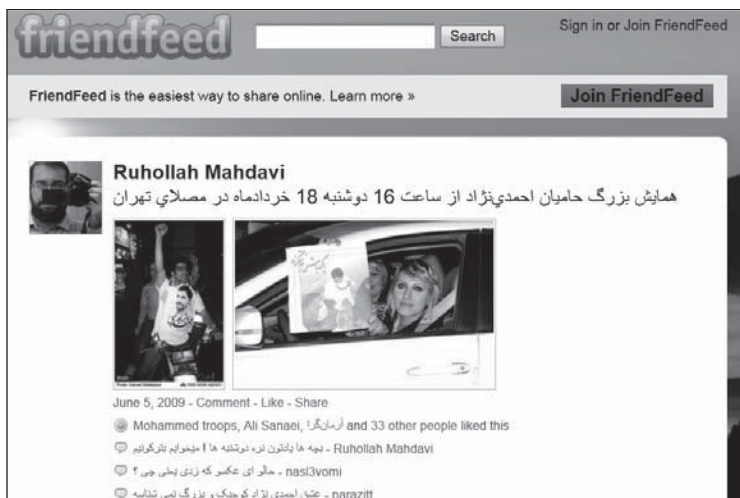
friendfeed

Search

Sign in or Join FriendFeed

FriendFeed is the easiest way to share online. Learn more »

Join FriendFeed

Ruhollah Mahdavi

همايش بزرگ حاميان احمدي‌نژاد از ساعت 16 دوشنبه 18 خردادماه در مصلاي تهران

June 5, 2009 - Comment - Like - Share

Mohammed troops, Ali Sanaei, آرمانگرا and 33 other people liked this

بچه ها پاتون نره دوشنبه ها ! میخوایم بترکونیم - Ruhollah Mahdavi

حالو ای عکس که زدی پلی چی ؟ - nasi3vomi

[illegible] - parazitt